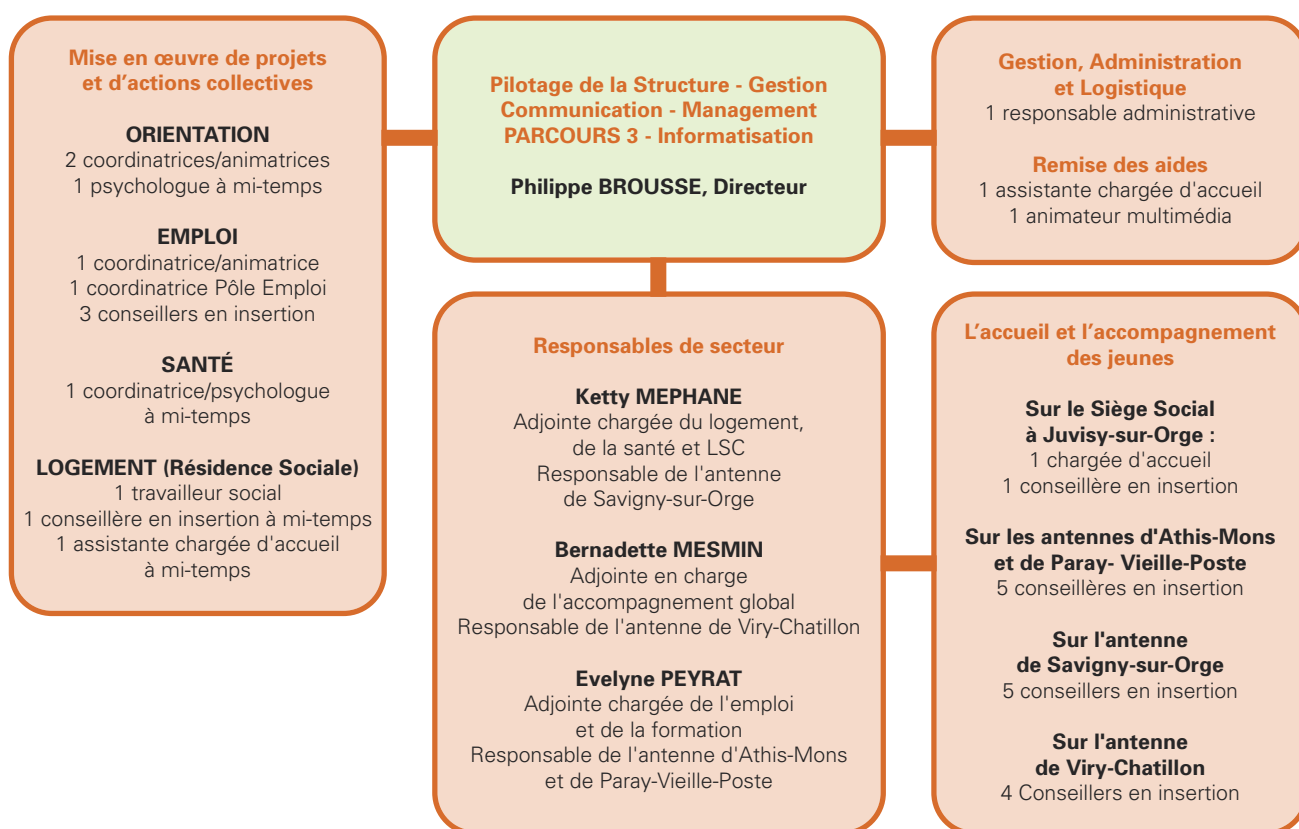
Mise en œuvre de projets et d'actions collectives

ORIENTATION
2 coordinatrices/animatrices
1 psychologue à mi-temps

EMPLOI
1 coordinatrice/animatrice
1 coordinatrice Pôle Emploi
3 conseillers en insertion

SANTÉ
1 coordinatrice/psychologue à mi-temps

LOGEMENT (Résidence Sociale)
1 travailleur social
1 conseillère en insertion à mi-temps
1 assistante chargée d'accueil à mi-temps

Pilotage de la Structure - Gestion
Communication - Management
PARCOURS 3 - Informatisation

Philippe BROUSSE, Directeur

Gestion, Administration et Logistique
1 responsable administrative

Remise des aides
1 assistante chargée d'accueil
1 animateur multimédia

Responsables de secteur

Ketty MEPHANE
Adjointe chargée du logement, de la santé et LSC
Responsable de l'antenne de Savigny-sur-Orge

Bernadette MESMIN
Adjointe en charge de l'accompagnement global
Responsable de l'antenne de Viry-Chatillon

Evelyne PEYRAT
Adjointe chargée de l'emploi et de la formation
Responsable de l'antenne d'Athis-Mons et de Paray-Vieille-Poste

L'accueil et l'accompagnement des jeunes

Sur le Siège Social à Juvisy-sur-Orge :
1 chargée d'accueil
1 conseillère en insertion

Sur les antennes d'Athis-Mons et de Paray- Vieille-Poste
5 conseillères en insertion

Sur l'antenne de Savigny-sur-Orge
5 conseillers en insertion

Sur l'antenne de Viry-Chatillon
4 Conseillers en insertion